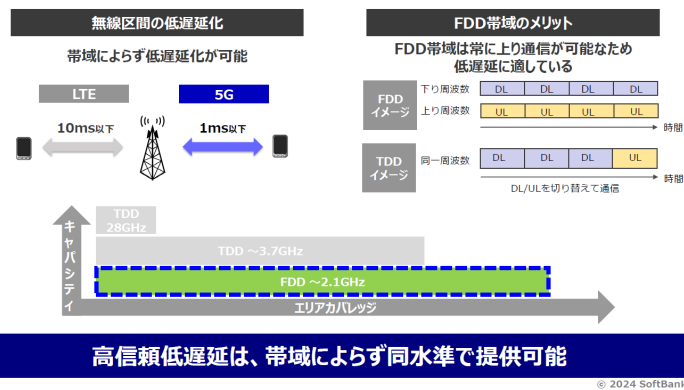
無線区間の低遅延化

帯域によらず低遅延化が可能

LTE

5G

10ms以下

1ms以下

FDD帯域のメリット

FDD帯域は常に上り通信が可能なため
低遅延に適している

FDD
イメージ

下り周波数

| DL | DL | DL | DL |
|---|---|---|---|

上り周波数

| UL | UL | UL | UL |
|---|---|---|---|

時間

TDD
イメージ

同一周波数

| DL | DL | DL | UL |
|---|---|---|---|

時間

DL/ULを切り替えて通信

キャパシティ

TDD
28GHz

TDD ～3.7GHz

FDD ～2.1GHz

エリアカバレッジ

高信頼低遅延は、帯域によらず同水準で提供可能

© 2024 SoftBank